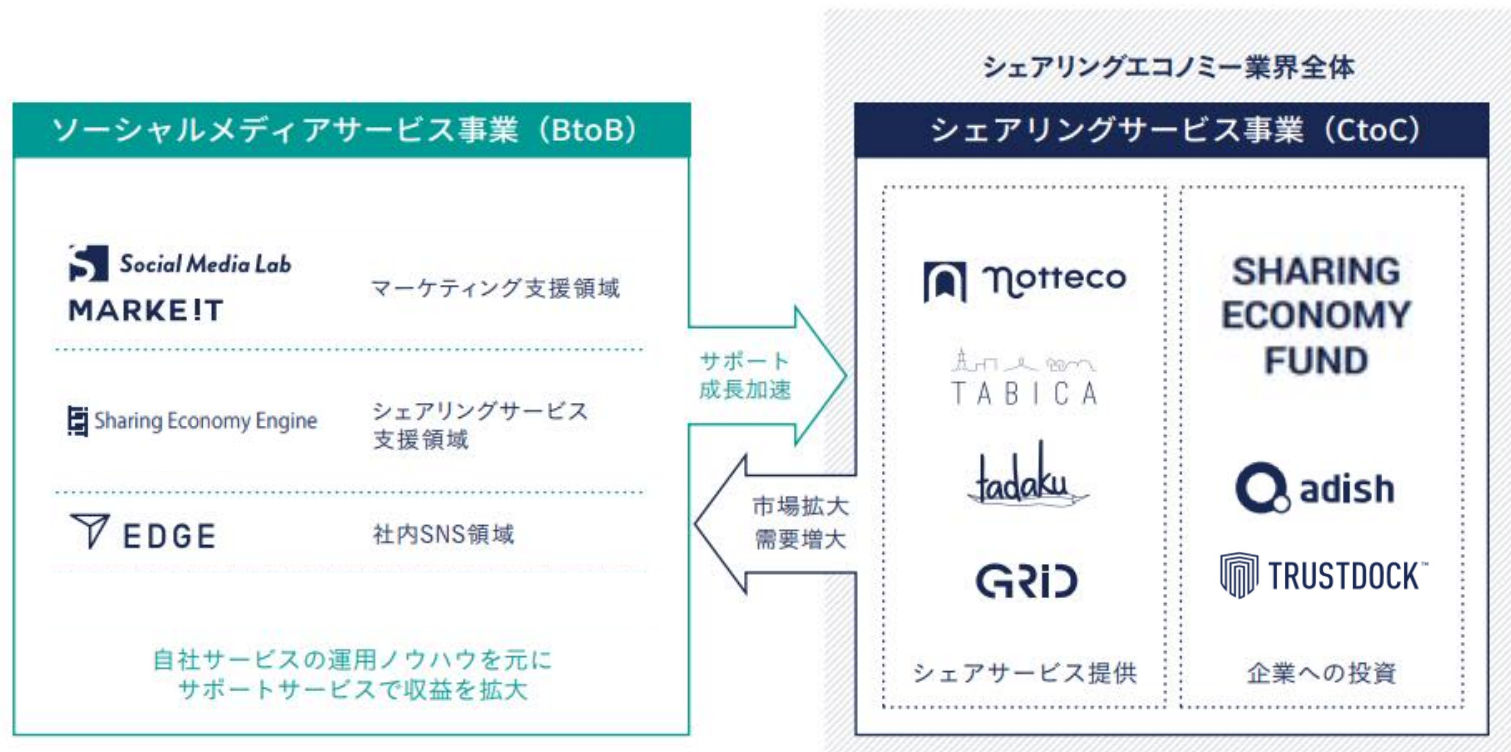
シェアリングエコノミー業界全体

ソーシャルメディアサービス事業（BtoB）

Social Media Lab
MARKE!T
マーケティング支援領域

Sharing Economy Engine
シェアリングサービス支援領域

EDGE
社内SNS領域

自社サービスの運用ノウハウを元にサポートサービスで収益を拡大

サポート
成長加速

市場拡大
需要増大

シェアリングサービス事業（CtoC）

notteco
TABICA
tadaku
GRID
シェアサービス提供

SHARING ECONOMY FUND
adish
TRUSTDOCK™
企業への投資